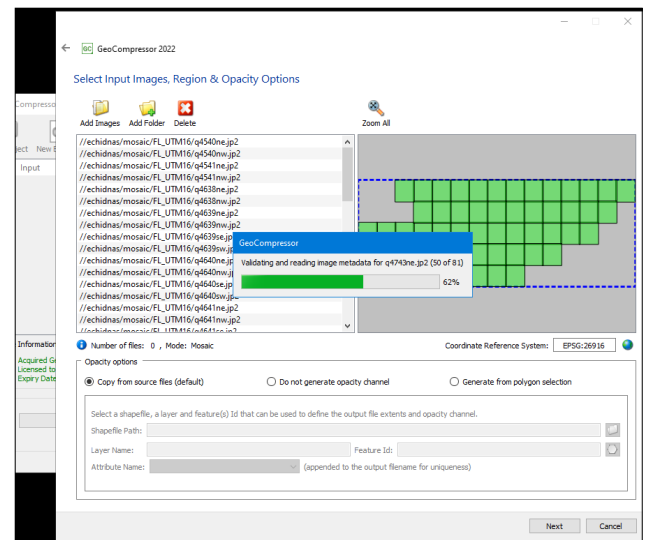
ompresso
ect New E
Input

Informatio
Acquired G
Licensed to
Expiry Date

GC GeoCompressor 2022

Select Input Images, Region & Opacity Options

Add Images Add Folder Delete

Zoom All

//echidnas/mosaic/FL_UTM16/q4540ne.jp2
//echidnas/mosaic/FL_UTM16/q4540nw.jp2
//echidnas/mosaic/FL_UTM16/q4541ne.jp2
//echidnas/mosaic/FL_UTM16/q4541nw.jp2
//echidnas/mosaic/FL_UTM16/q4638ne.jp2
//echidnas/mosaic/FL_UTM16/q4638nw.jp2
//echidnas/mosaic/FL_UTM16/q4639ne.jp2
//echidnas/mosaic/FL_UTM16/q4639nw.jp2
//echidnas/mosaic/FL_UTM16/q4639se.jp
//echidnas/mosaic/FL_UTM16/q4639sw.jp
//echidnas/mosaic/FL_UTM16/q4640ne.jp
//echidnas/mosaic/FL_UTM16/q4640nw.jp
//echidnas/mosaic/FL_UTM16/q4640se.jp
//echidnas/mosaic/FL_UTM16/q4640sw.jp2
//echidnas/mosaic/FL_UTM16/q4641ne.jp2
//echidnas/mosaic/FL_UTM16/q4641nw.jp2
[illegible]

GeoCompressor
Validating and reading image metadata for q4743ne.jp2 (50 of 81)
62%

Number of files: 0 , Mode: Mosaic

Coordinate Reference System: EPSG:26916

Opacity options

Copy from source files (default)
Do not generate opacity channel
Generate from polygon selection

Select a shapefile, a layer and feature(s) Id that can be used to define the output file extents and opacity channel.

Shapefile Path:
Layer Name:
Feature Id:
Attribute Name:
(appended to the output filename for uniqueness)

Next
Cancel